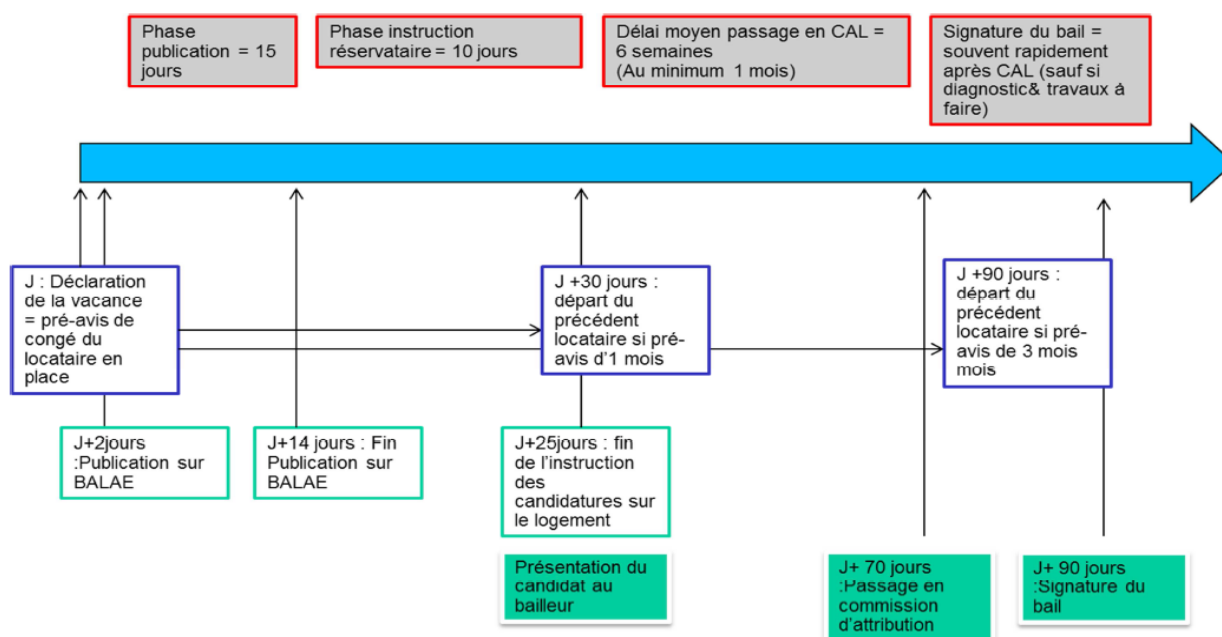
Phase publication = 15 jours

Phase instruction réservataire = 10 jours

Délai moyen passage en CAL = 6 semaines (Au minimum 1 mois)

Signature du bail = souvent rapidement après CAL (sauf si diagnostic& travaux à faire)

J : Déclaration de la vacance = pré-avis de congé du locataire en place

J +30 jours : départ du précédent locataire si pré-avis d'1 mois

J +90 jours : départ du précédent locataire si pré-avis de 3 mois mois

J+2jours :Publication sur BALAE

J+14 jours : Fin Publication sur BALAE

J+25jours : fin de l'instruction des candidatures sur le logement

Présentation du candidat au bailleur

J+ 70 jours :Passage en commission d'attribution

J+ 90 jours :Signature du bail